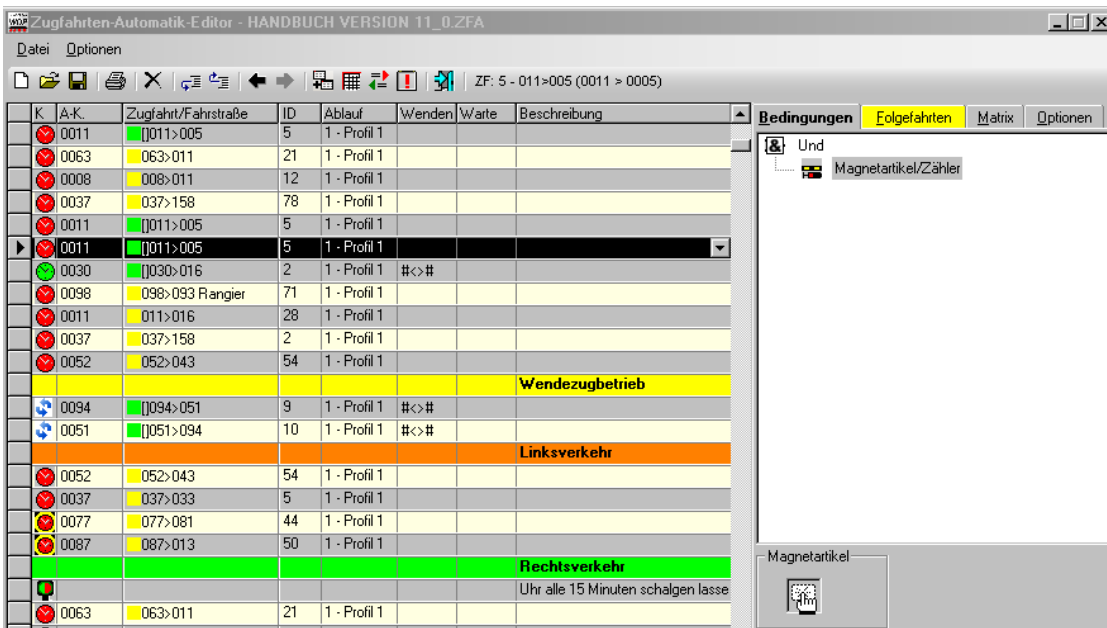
Zugfahrten-Automatik-Editor - HANDBUCH VERSION 11_0.ZFA

Datei Optionen

ZF: 5 - 011>005 (0011 > 0005)

| K. | A-K. | Zugfahrt/Fahrstraße | ID | Ablauf | Wenden | Warte | Beschreibung |
|---|---|---|---|---|---|---|---|
| | 0011 | []011>005 | 5 | 1 - Profil 1 | | | |
| | 0063 | 063>011 | 21 | 1 - Profil 1 | | | |
| | 0008 | 008>011 | 12 | 1 - Profil 1 | | | |
| | 0037 | 037>158 | 78 | 1 - Profil 1 | | | |
| | 0011 | []011>005 | 5 | 1 - Profil 1 | | | |
| | 0011 | []011>005 | 5 | 1 - Profil 1 | | | |
| | 0030 | []030>016 | 2 | 1 - Profil 1 | #<>#| | |
| | 0098 | 098>093 Rangier | 71 | 1 - Profil 1 | | | |
| | 0011 | 011>016 | 28 | 1 - Profil 1 | | | |
| | 0037 | 037>158 | 2 | 1 - Profil 1 | | | |
| | 0052 | 052>043 | 54 | 1 - Profil 1 | | | |
| | | | | | | | Wendezugbetrieb |
| | 0094 | []094>051 | 9 | 1 - Profil 1 | #<>#| | |
| | 0051 | []051>094 | 10 | 1 - Profil 1 | #<>#| | |
| | | | | | | | Linksverkehr |
| | 0052 | 052>043 | 54 | 1 - Profil 1 | | | |
| | 0037 | 037>033 | 5 | 1 - Profil 1 | | | |
| | 0077 | 077>081 | 44 | 1 - Profil 1 | | | |
| | 0087 | 087>013 | 50 | 1 - Profil 1 | | | |
| | | | | | | | Rechtsverkehr |
| | | | | | | | Uhr alle 15 Minuten schalgen lasse |
| | 0063 | 063>011 | 21 | 1 - Profil 1 | | | |

Bedingungen | Folgefahrten | Matrix | Optionen

Und
Magnetartikel/Zähler

Magnetartikel